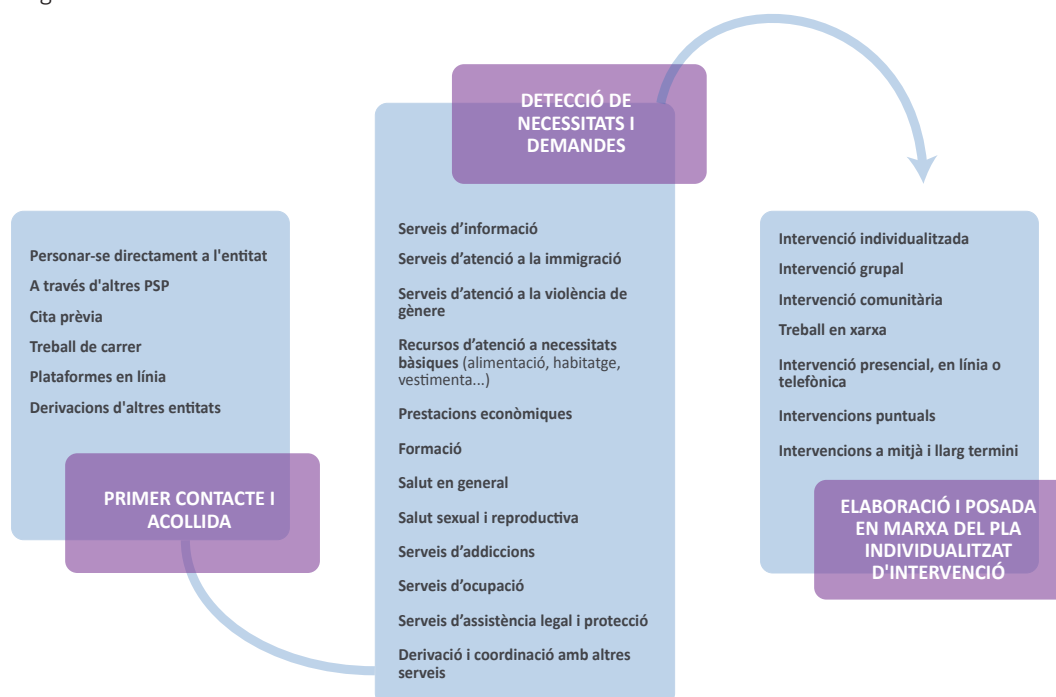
Personar-se directament a l'entitat

A través d'altres PSP

Cita prèvia

Treball de carrer

Plataformes en línia

Derivacions d'altres entitats

PRIMER CONTACTE I ACOLLIDA

DETECCIÓ DE NECESSITATS I DEMANDES

Serveis d'informació

Serveis d'atenció a la immigració

Serveis d'atenció a la violència de gènere

Recursos d'atenció a necessitats bàsiques (alimentació, habitatge, vestimenta...)

Prestacions econòmiques

Formació

Salut en general

Salut sexual i reproductiva

Serveis d'addiccions

Serveis d'ocupació

Serveis d'assistència legal i protecció

Derivació i coordinació amb altres serveis

Intervenció individualitzada

Intervenció grupal

Intervenció comunitària

Treball en xarxa

Intervenció presencial, en línia o telefònica

Intervencions puntuals

Intervencions a mitjà i llarg termini

ELABORACIÓ I POSADA EN MARXA DEL PLA INDIVIDUALITZAT D'INTERVENCIÓ